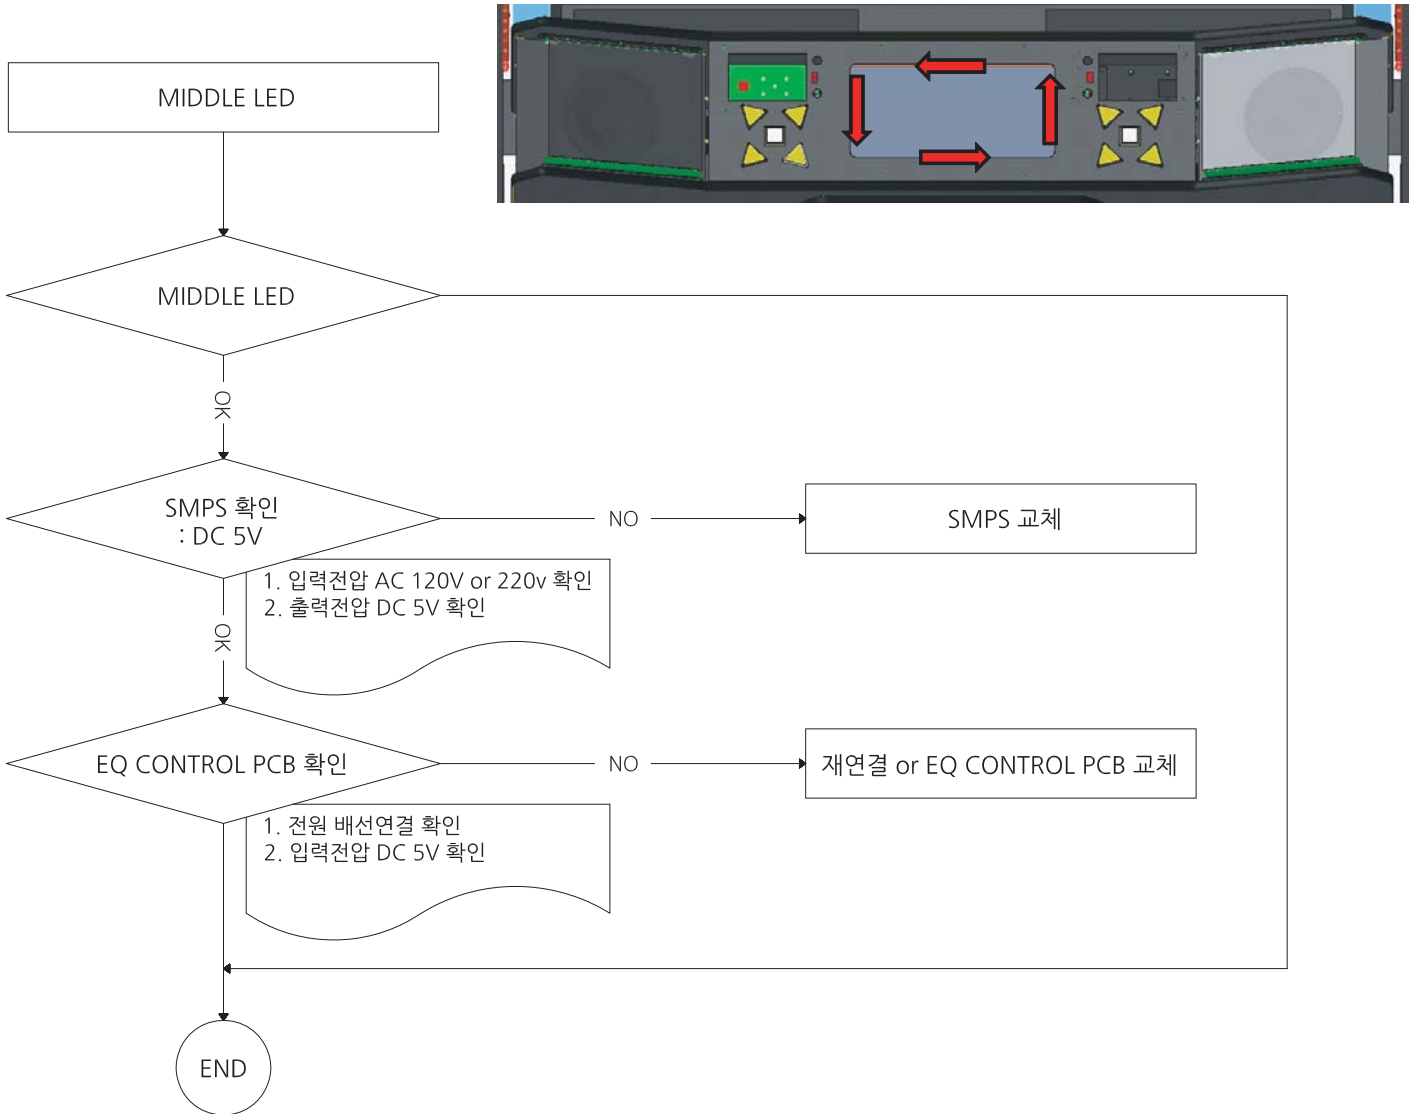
MIDDLE LED

MIDDLE LED

OK

SMPS 확인
: DC 5V

NO

SMPS 교체

1. 입력전압 AC 120V or 220v 확인
2. 출력전압 DC 5V 확인

OK

EQ CONTROL PCB 확인

NO

재연결 or EQ CONTROL PCB 교체

1. 전원 배선연결 확인
2. 입력전압 DC 5V 확인

END